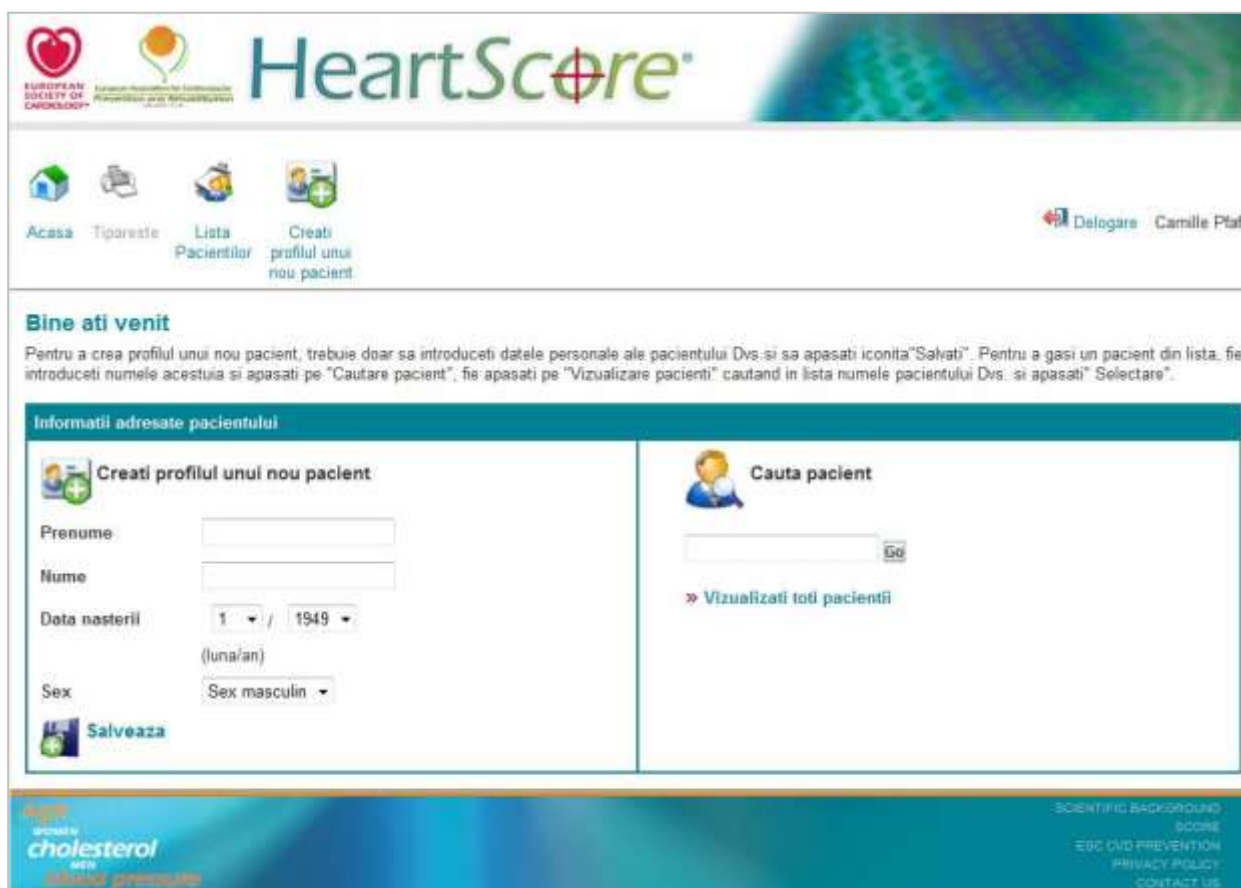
EUROPEAN SOCIETY OF CARDIOLOGY

European Association for Cardiovascular Prevention and Rehabilitation

HeartScore

Acasa Tipareste Lista Pacientilor Creati profilul unui nou pacient

Delogare Camille Pfa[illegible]

Bine ati venit

Pentru a crea profilul unui nou pacient, trebuie doar sa introduceti datele personale ale pacientului Dvs.si sa apasati iconita"Salvati". Pentru a gasi un pacient din lista, fie introduceti numele acestuia si apasati pe "Cautare pacient", fie apasati pe "Vizualizare pacienti" cautand in lista numele pacientului Dvs. si apasati" Selectare".

Informatii adresate pacientului

Creati profilul unui nou pacient

Prenume

Nume

Data nasterii 1 / 1949

(luna/an)

Sex Sex masculin

Salveaza

Cauta pacient

Go

» Vizualizati toti pacientii

age
WOMEN
cholesterol
MEN
blood pressure

SCIENTIFIC BACKGROUND
SCORE
ESC CVD PREVENTION
PRIVACY POLICY
CONTACT US